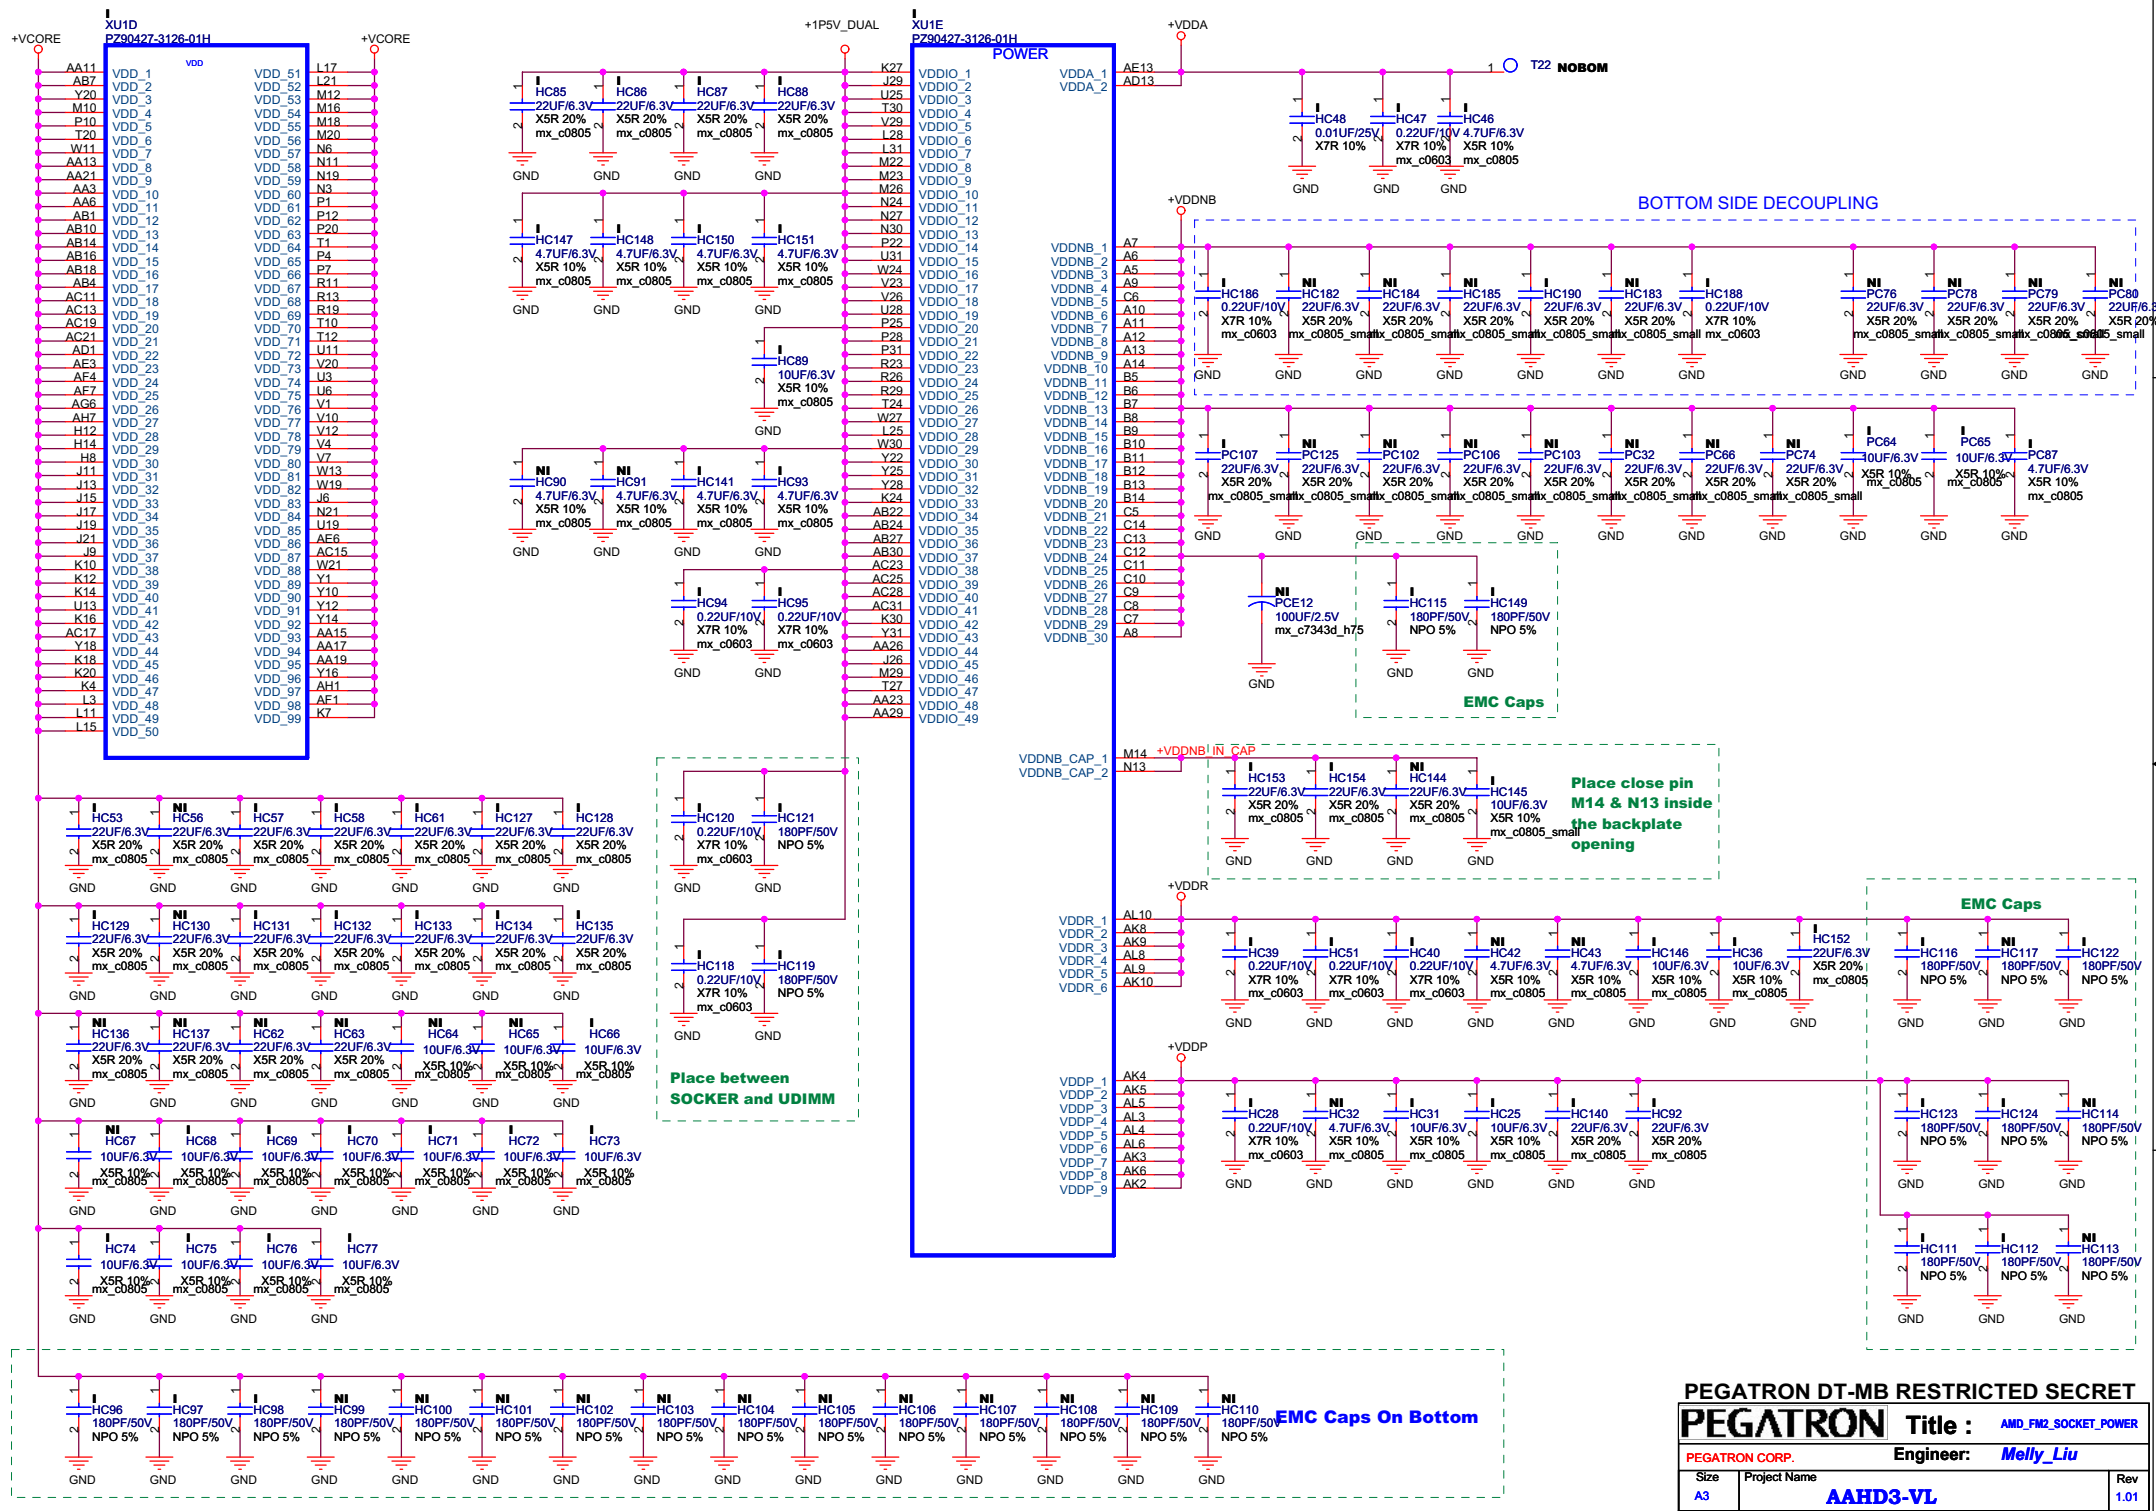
+VCORE
XU1D
PZ90427-3126-01H
VDD
+VCORE

AA11 VDD_1
AB7 VDD_2
Y20 VDD_3
M10 VDD_4
P10 VDD_5
T20 VDD_6
W11 VDD_7
AA13 VDD_8
AA21 VDD_9
AA3 VDD_10
AA6 VDD_11
AB1 VDD_12
AB10 VDD_13
AB14 VDD_14
AB16 VDD_15
AB18 VDD_16
AB4 VDD_17
AC11 VDD_18
AC13 VDD_19
AC19 VDD_20
AC21 VDD_21
AD1 VDD_22
AE3 VDD_23
AF4 VDD_24
AF7 VDD_25
AG6 VDD_26
AH7 VDD_27
H12 VDD_28
H14 VDD_29
H8 VDD_30
J11 VDD_31
J13 VDD_32
J15 VDD_33
J17 VDD_34
J19 VDD_35
J21 VDD_36
J9 VDD_37
K10 VDD_38
K12 VDD_39
K14 VDD_40
U13 VDD_41
K16 VDD_42
AC17 VDD_43
Y18 VDD_44
K18 VDD_45
K20 VDD_46
K4 VDD_47
L3 VDD_48
L11 VDD_49
L15 VDD_50

VDD_51 L17
VDD_52 L21
VDD_53 M12
VDD_54 M16
VDD_55 M18
VDD_56 M20
VDD_57 N6
VDD_58 N11
VDD_59 N19
VDD_60 N3
VDD_61 P1
VDD_62 P12
VDD_63 P20
VDD_64 T1
VDD_65 P4
VDD_66 P7
VDD_67 R11
VDD_68 R13
VDD_69 R19
VDD_70 T10
VDD_71 T12
VDD_72 U11
VDD_73 V20
VDD_74 U3
VDD_75 U6
VDD_76 V1
VDD_77 V10
VDD_78 V12
VDD_79 V4
VDD_80 V7
VDD_81 W13
VDD_82 W19
VDD_83 J6
VDD_84 N21
VDD_85 U19
VDD_86 AE6
VDD_87 AC15
VDD_88 W21
VDD_89 Y1
VDD_90 Y10
VDD_91 Y12
VDD_92 Y14
VDD_93 AA15
VDD_94 AA17
VDD_95 AA19
VDD_96 Y16
VDD_97 AH1
VDD_98 AF1
VDD_99 K7

+1P5V_DUAL
XU1E
PZ90427-3126-01H
POWER

K27 VDDIO_1
J29 VDDIO_2
U25 VDDIO_3
T30 VDDIO_4
V29 VDDIO_5
L28 VDDIO_6
L31 VDDIO_7
M22 VDDIO_8
M23 VDDIO_9
M26 VDDIO_10
N24 VDDIO_11
N27 VDDIO_12
N30 VDDIO_13
P22 VDDIO_14
U31 VDDIO_15
W24 VDDIO_16
V23 VDDIO_17
V26 VDDIO_18
U28 VDDIO_19
P25 VDDIO_20
P28 VDDIO_21
P31 VDDIO_22
R23 VDDIO_23
R26 VDDIO_24
R29 VDDIO_25
T24 VDDIO_26
W27 VDDIO_27
L25 VDDIO_28
W30 VDDIO_29
Y22 VDDIO_30
Y25 VDDIO_31
Y28 VDDIO_32
K24 VDDIO_33
AB22 VDDIO_34
AB24 VDDIO_35
AB27 VDDIO_36
AB30 VDDIO_37
AC23 VDDIO_38
AC25 VDDIO_39
AC28 VDDIO_40
AC31 VDDIO_41
K30 VDDIO_42
Y31 VDDIO_43
AA26 VDDIO_44
J26 VDDIO_45
M29 VDDIO_46
T27 VDDIO_47
AA23 VDDIO_48
AA29 VDDIO_49

HC85 22UF/6.3V X5R 20% mx_c0805 GND
HC86 22UF/6.3V X5R 20% mx_c0805 GND
HC87 22UF/6.3V X5R 20% mx_c0805 GND
HC88 22UF/6.3V X5R 20% mx_c0805 GND
HC147 4.7UF/6.3V X5R 10% mx_c0805 GND
HC148 4.7UF/6.3V X5R 10% mx_c0805 GND
HC150 4.7UF/6.3V X5R 10% mx_c0805 GND
HC151 4.7UF/6.3V X5R 10% mx_c0805 GND
HC89 10UF/6.3V X5R 10% mx_c0805 GND
NI HC90 4.7UF/6.3V X5R 10% mx_c0805 GND
NI HC91 4.7UF/6.3V X5R 10% mx_c0805 GND
HC141 4.7UF/6.3V X5R 10% mx_c0805 GND
HC93 4.7UF/6.3V X5R 10% mx_c0805 GND
HC94 0.22UF/10V X7R 10% mx_c0603 GND
HC95 0.22UF/10V X7R 10% mx_c0603 GND

+VDDA
VDDA_1 AE13
VDDA_2 AD13
1 T22 NOBOM
HC48 0.01UF/25V X7R 10% GND
HC47 0.22UF/10V X7R 10% mx_c0603 GND
HC46 4.7UF/6.3V X5R 10% mx_c0805 GND

+VDDNB
BOTTOM SIDE DECOUPLING
VDDNB_1 A7
VDDNB_2 A6
VDDNB_3 A5
VDDNB_4 A9
VDDNB_5 C6
VDDNB_6 A10
VDDNB_7 A11
VDDNB_8 A12
VDDNB_9 A13
VDDNB_10 A14
VDDNB_11 B5
VDDNB_12 B6
VDDNB_13 B7
VDDNB_14 B8
VDDNB_15 B9
VDDNB_16 B10
VDDNB_17 B11
VDDNB_18 B12
VDDNB_19 B13
VDDNB_20 B14
VDDNB_21 C5
VDDNB_22 C14
VDDNB_23 C13
VDDNB_24 C12
VDDNB_25 C11
VDDNB_26 C10
VDDNB_27 C9
VDDNB_28 C8
VDDNB_29 C7
VDDNB_30 A8

HC186 0.22UF/10V X7R 10% mx_c0603 GND
NI HC182 22UF/6.3V X5R 20% mx_c0805_small GND
NI HC184 22UF/6.3V X5R 20% mx_c0805_small GND
NI HC185 22UF/6.3V X5R 20% mx_c0805_small GND
HC190 22UF/6.3V X5R 20% mx_c0805_small GND
NI HC183 22UF/6.3V X5R 20% mx_c0805_small GND
HC188 0.22UF/10V X7R 10% mx_c0603 GND
NI PC76 22UF/6.3V X5R 20% mx_c0805_small GND
NI PC78 22UF/6.3V X5R 20% mx_c0805_small GND
NI PC79 22UF/6.3V X5R 20% mx_c0805_small GND
NI PC80 22UF/6.3V X5R 20% mx_c0805_small GND

PC107 22UF/6.3V X5R 20% mx_c0805_small GND
NI PC125 22UF/6.3V X5R 20% mx_c0805_small GND
NI PC102 22UF/6.3V X5R 20% mx_c0805_small GND
NI PC106 22UF/6.3V X5R 20% mx_c0805_small GND
NI PC103 22UF/6.3V X5R 20% mx_c0805_small GND
NI PC32 22UF/6.3V X5R 20% mx_c0805_small GND
NI PC66 22UF/6.3V X5R 20% mx_c0805_small GND
NI PC74 22UF/6.3V X5R 20% mx_c0805_small GND
PC64 10UF/6.3V X5R 10% mx_c0805 GND
PC65 10UF/6.3V X5R 10% mx_c0805 GND
PC87 4.7UF/6.3V X5R 10% mx_c0805 GND

NI PCE12 100UF/2.5V mx_c7343d_h75 GND
HC115 180PF/50V NPO 5% GND
HC149 180PF/50V NPO 5% GND
EMC Caps

VDDNB_CAP_1 M14 +VDDNB_IN_CAP
VDDNB_CAP_2 N13
HC153 22UF/6.3V X5R 20% mx_c0805 GND
HC154 22UF/6.3V X5R 20% mx_c0805 GND
NI HC144 22UF/6.3V X5R 20% mx_c0805 GND
HC145 10UF/6.3V X5R 10% mx_c0805_small GND
Place close pin M14 & N13 inside the backplate opening

+VDDR
VDDR_1 AL10
VDDR_2 AK8
VDDR_3 AK9
VDDR_4 AL8
VDDR_5 AL9
VDDR_6 AK10
HC39 0.22UF/10V X7R 10% mx_c0603 GND
HC51 0.22UF/10V X7R 10% mx_c0603 GND
HC40 0.22UF/10V X7R 10% mx_c0603 GND
NI HC42 4.7UF/6.3V X5R 10% mx_c0805 GND
NI HC43 4.7UF/6.3V X5R 10% mx_c0805 GND
HC146 10UF/6.3V X5R 10% mx_c0805 GND
HC36 10UF/6.3V X5R 10% mx_c0805 GND
HC152 22UF/6.3V X5R 20% mx_c0805 GND
EMC Caps
HC116 180PF/50V NPO 5% GND
NI HC117 180PF/50V NPO 5% GND
HC122 180PF/50V NPO 5% GND

+VDDP
VDDP_1 AK4
VDDP_2 AK5
VDDP_3 AL5
VDDP_4 AL3
VDDP_5 AL4
VDDP_6 AL6
VDDP_7 AK3
VDDP_8 AK6
VDDP_9 AK2
HC28 0.22UF/10V X7R 10% mx_c0603 GND
NI HC32 4.7UF/6.3V X5R 10% mx_c0805 GND
HC31 10UF/6.3V X5R 10% mx_c0805 GND
HC25 10UF/6.3V X5R 10% mx_c0805 GND
HC140 22UF/6.3V X5R 20% mx_c0805 GND
HC92 22UF/6.3V X5R 20% mx_c0805 GND
HC123 180PF/50V NPO 5% GND
HC124 180PF/50V NPO 5% GND
NI HC114 180PF/50V NPO 5% GND
HC111 180PF/50V NPO 5% GND
HC112 180PF/50V NPO 5% GND
NI HC113 180PF/50V NPO 5% GND

HC120 0.22UF/10V X7R 10% mx_c0603 GND
HC121 180PF/50V NPO 5% GND
HC118 0.22UF/10V X7R 10% mx_c0603 GND
HC119 180PF/50V NPO 5% GND
Place between SOCKER and UDIMM

HC53 22UF/6.3V X5R 20% mx_c0805 GND
NI HC56 22UF/6.3V X5R 20% mx_c0805 GND
HC57 22UF/6.3V X5R 20% mx_c0805 GND
HC58 22UF/6.3V X5R 20% mx_c0805 GND
HC61 22UF/6.3V X5R 20% mx_c0805 GND
HC127 22UF/6.3V X5R 20% mx_c0805 GND
HC128 22UF/6.3V X5R 20% mx_c0805 GND
HC129 22UF/6.3V X5R 20% mx_c0805 GND
NI HC130 22UF/6.3V X5R 20% mx_c0805 GND
HC131 22UF/6.3V X5R 20% mx_c0805 GND
HC132 22UF/6.3V X5R 20% mx_c0805 GND
HC133 22UF/6.3V X5R 20% mx_c0805 GND
HC134 22UF/6.3V X5R 20% mx_c0805 GND
HC135 22UF/6.3V X5R 20% mx_c0805 GND
NI HC136 22UF/6.3V X5R 20% mx_c0805 GND
NI HC137 22UF/6.3V X5R 20% mx_c0805 GND
NI HC62 22UF/6.3V X5R 20% mx_c0805 GND
NI HC63 22UF/6.3V X5R 20% mx_c0805 GND
NI HC64 10UF/6.3V X5R 10% mx_c0805 GND
NI HC65 10UF/6.3V X5R 10% mx_c0805 GND
HC66 10UF/6.3V X5R 10% mx_c0805 GND
NI HC67 10UF/6.3V X5R 10% mx_c0805 GND
HC68 10UF/6.3V X5R 10% mx_c0805 GND
HC69 10UF/6.3V X5R 10% mx_c0805 GND
HC70 10UF/6.3V X5R 10% mx_c0805 GND
HC71 10UF/6.3V X5R 10% mx_c0805 GND
HC72 10UF/6.3V X5R 10% mx_c0805 GND
HC73 10UF/6.3V X5R 10% mx_c0805 GND
HC74 10UF/6.3V X5R 10% mx_c0805 GND
HC75 10UF/6.3V X5R 10% mx_c0805 GND
HC76 10UF/6.3V X5R 10% mx_c0805 GND
HC77 10UF/6.3V X5R 10% mx_c0805 GND

HC96 180PF/50V NPO 5% GND
HC97 180PF/50V NPO 5% GND
HC98 180PF/50V NPO 5% GND
NI HC99 180PF/50V NPO 5% GND
NI HC100 180PF/50V NPO 5% GND
NI HC101 180PF/50V NPO 5% GND
NI HC102 180PF/50V NPO 5% GND
NI HC103 180PF/50V NPO 5% GND
NI HC104 180PF/50V NPO 5% GND
NI HC105 180PF/50V NPO 5% GND
NI HC106 180PF/50V NPO 5% GND
NI HC107 180PF/50V NPO 5% GND
NI HC108 180PF/50V NPO 5% GND
NI HC109 180PF/50V NPO 5% GND
NI HC110 180PF/50V NPO 5% GND
EMC Caps On Bottom

PEGATRON DT-MB RESTRICTED SECRET
PEGATRON Title : AMD_FM2_SOCKET_POWER
PEGATRON CORP. Engineer: Melly_Liu
Size A3 Project Name AAHD3-VL Rev 1.01